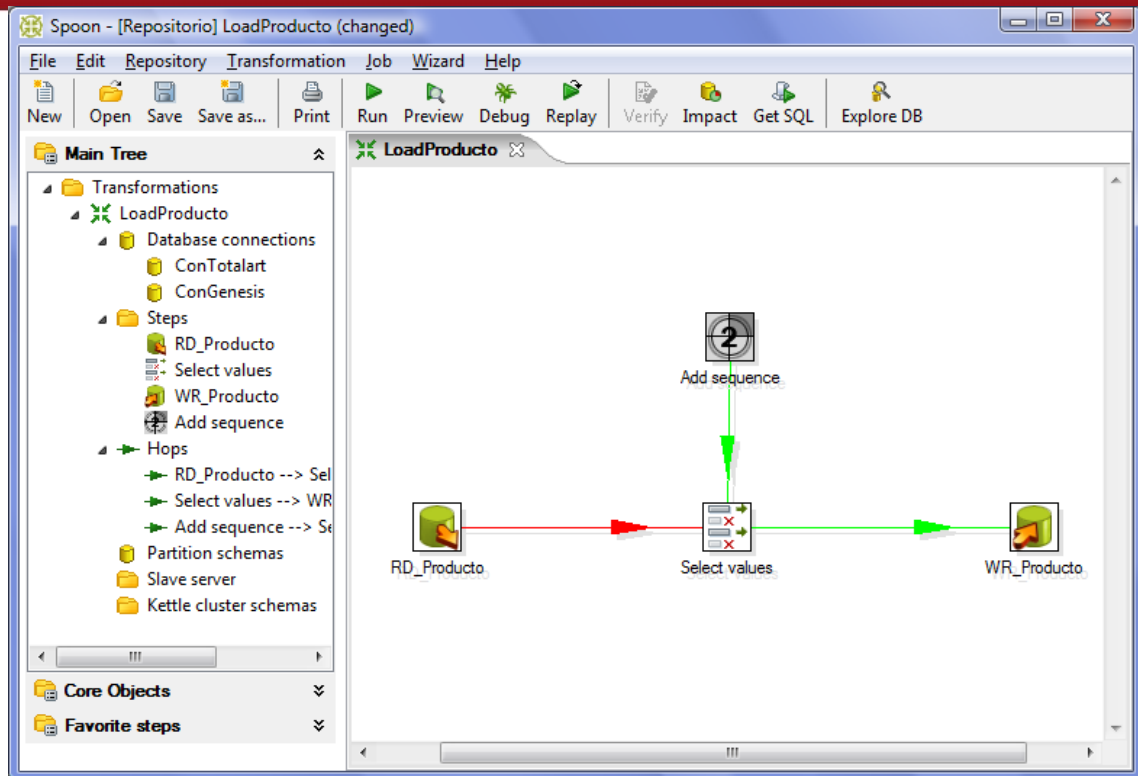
Spoon - [Repositorio] LoadProducto (changed)

File Edit Repository Transformation Job Wizard Help

New Open Save Save as... Print Run Preview Debug Replay Verify Impact Get SQL Explore DB

Main Tree

Transformations
LoadProducto
Database connections
ConTotalart
ConGenesis
Steps
RD_Producto
Select values
WR_Producto
Add sequence
Hops
RD_Producto --> Sel
Select values --> WR
Add sequence --> Se
Partition schemas
Slave server
Kettle cluster schemas

Core Objects
Favorite steps

LoadProducto

2
Add sequence
RD_Producto
Select values
WR_Producto